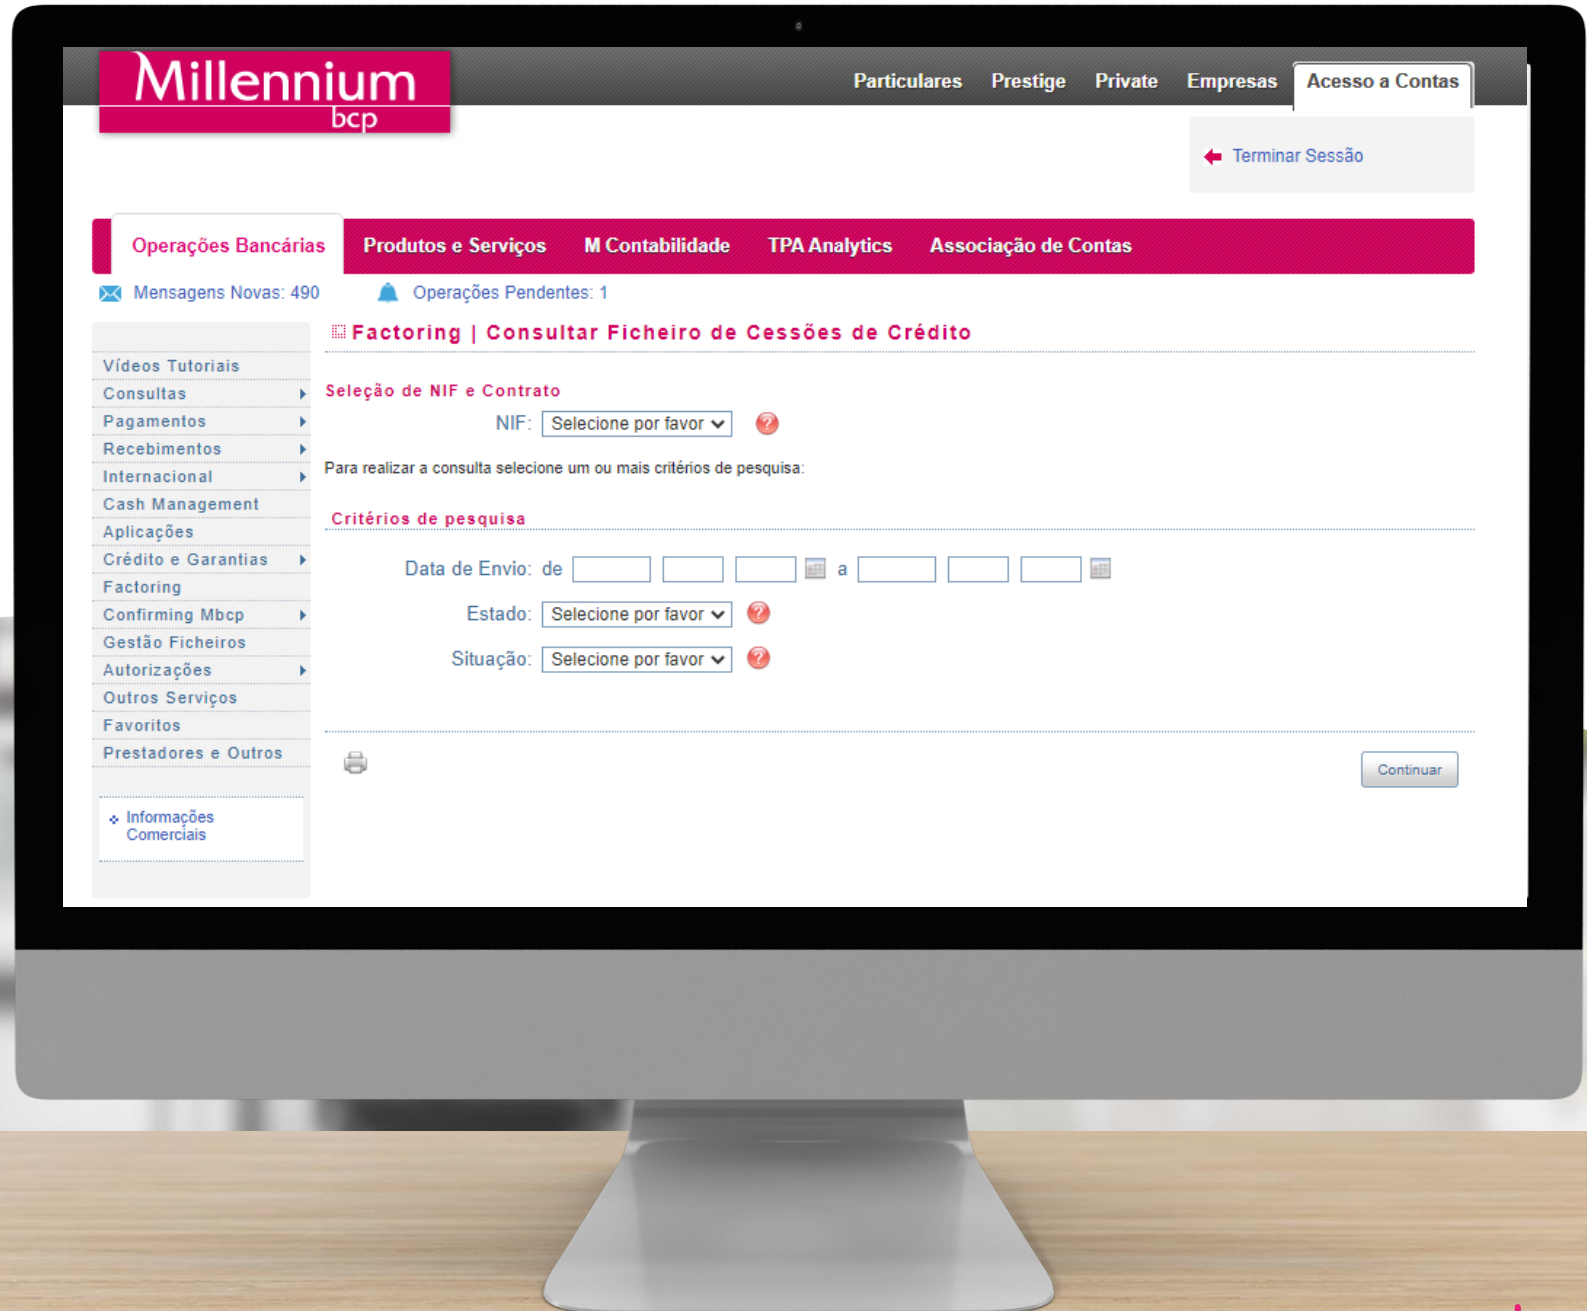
Millennium bcp

Particulares Prestige Private Empresas Acesso a Contas

Terminar Sessão

Operações Bancárias Produtos e Serviços M Contabilidade TPA Analytics Associação de Contas

Mensagens Novas: 490 Operações Pendentes: 1

Vídeos Tutoriais
Consultas
Pagamentos
Recebimentos
Internacional
Cash Management
Aplicações
Crédito e Garantias
Factoring
Confirming Mbcp
Gestão Ficheiros
Autorizações
Outros Serviços
Favoritos
Prestadores e Outros

Informações Comerciais

Factoring | Consultar Ficheiro de Cessões de Crédito

Seleção de NIF e Contrato

NIF: Selecione por favor

Para realizar a consulta selecione um ou mais critérios de pesquisa:

Critérios de pesquisa

Data de Envio: de a

Estado: Selecione por favor

Situação: Selecione por favor

Continuar